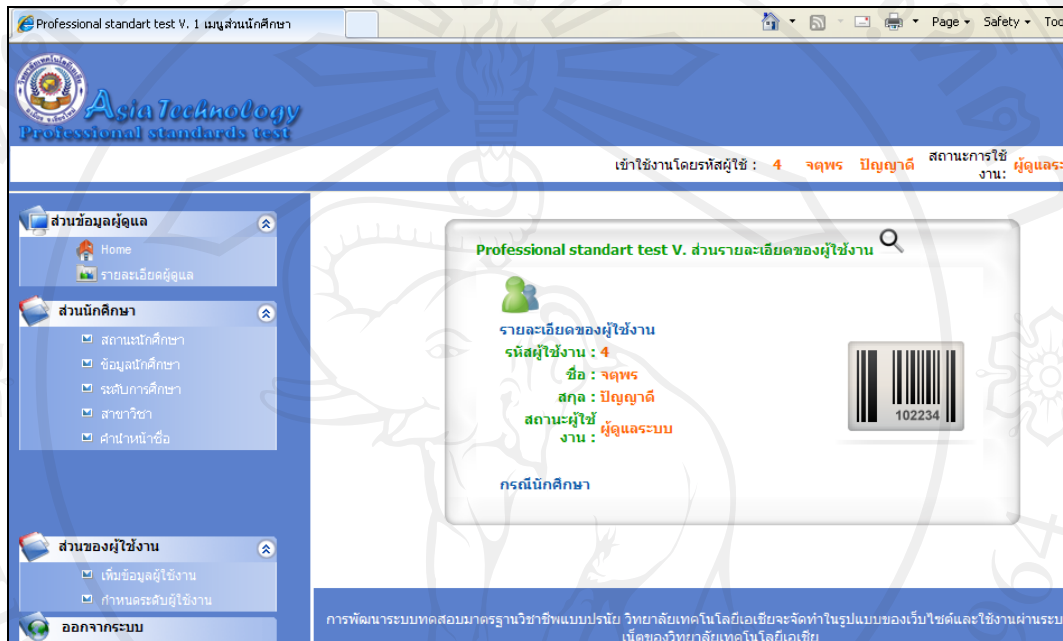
Professional standart test V. 1 เมนูส่วนนักศึกษา

Page ▾ Safety ▾ Too

Asia Technology
Professional standards test

เข้าใช้งานโดยรหัสผู้ใช้ : 4 จตุพร ปัญญาดี สถานะการใช้งาน: ผู้ดูแลร

ส่วนข้อมูลผู้ดูแล
Home
รายละเอียดผู้ดูแล

ส่วนนักศึกษา
สถานะนักศึกษา
ข้อมูลนักศึกษา
ระดับการศึกษา
สาขาวิชา
คำนำหน้าชื่อ

ส่วนของผู้ใช้งาน
เพิ่มข้อมูลผู้ใช้งาน
กำหนดระดับผู้ใช้งาน

ออกจากระบบ

Professional standart test V. ส่วนรายละเอียดของผู้ใช้งาน

รายละเอียดของผู้ใช้งาน
รหัสผู้ใช้งาน : 4
ชื่อ : จตุพร
สกุล : ปัญญาดี
สถานะผู้ใช้งาน : ผู้ดูแลระบบ

102234

กรณีนักศึกษา

การพัฒนาระบบทดสอบมาตรฐานวิชาชีพแบบปรนัย วิทยาลัยเทคโนโลยีเอเชียจะจัดทำในรูปแบบของเว็บไซต์และใช้งานผ่านระบ
เน็ตของวิทยาลัยเทคโนโลยีเอเชีย